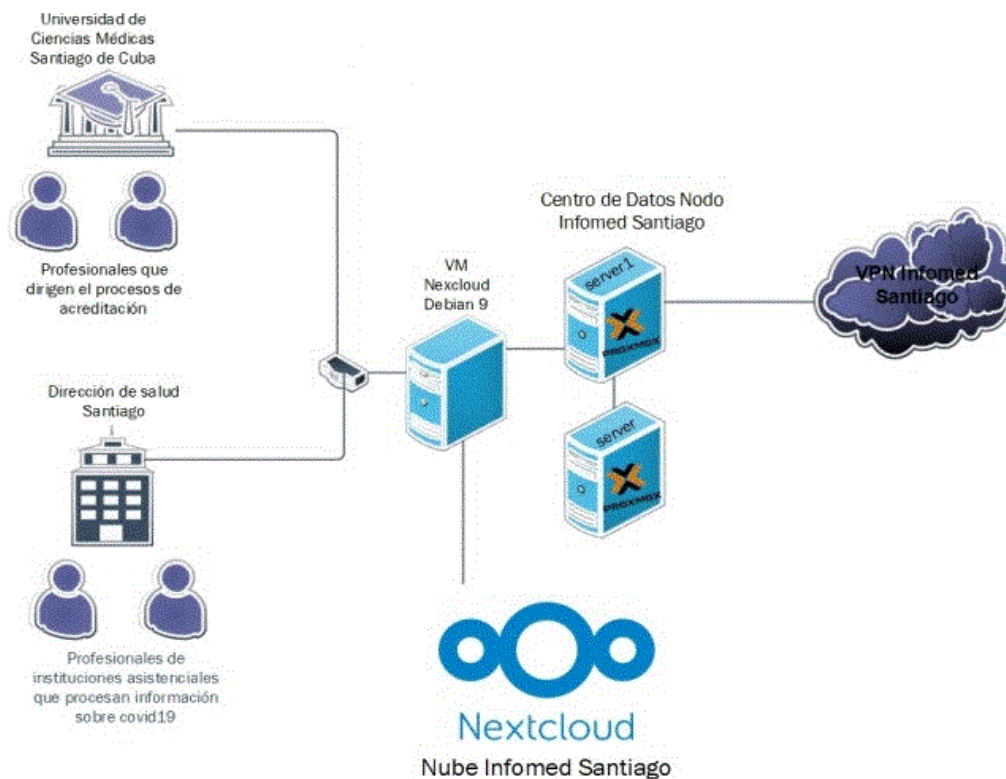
Universidad de Ciencias Médicas Santiago de Cuba

Profesionales que dirigen el procesos de acreditación

Dirección de salud Santiago

Profesionales de instituciones asistenciales que procesan información sobre covid19

VM Nexcloud Debian 9

Centro de Datos Nodo Infomed Santiago

server1

PROXMOX

server

PROXMOX

VPN Infomed Santiago

Nextcloud

Nube Infomed Santiago